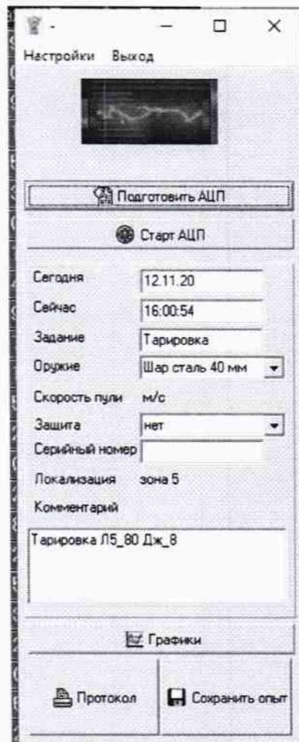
- □ ×
Настройки Выход

Подготовить АЦП
Старт АЦП

Сегодня 12.11.20
Сейчас 16:00:54
Задание Тарировка
Оружие Шар сталь 40 мм
Скорость пули м/с
Защита нет
Серийный номер
Локализация зона 5
Комментарий
Тарировка Л5_80 Дж_8

Графики
Протокол
Сохранить опыт